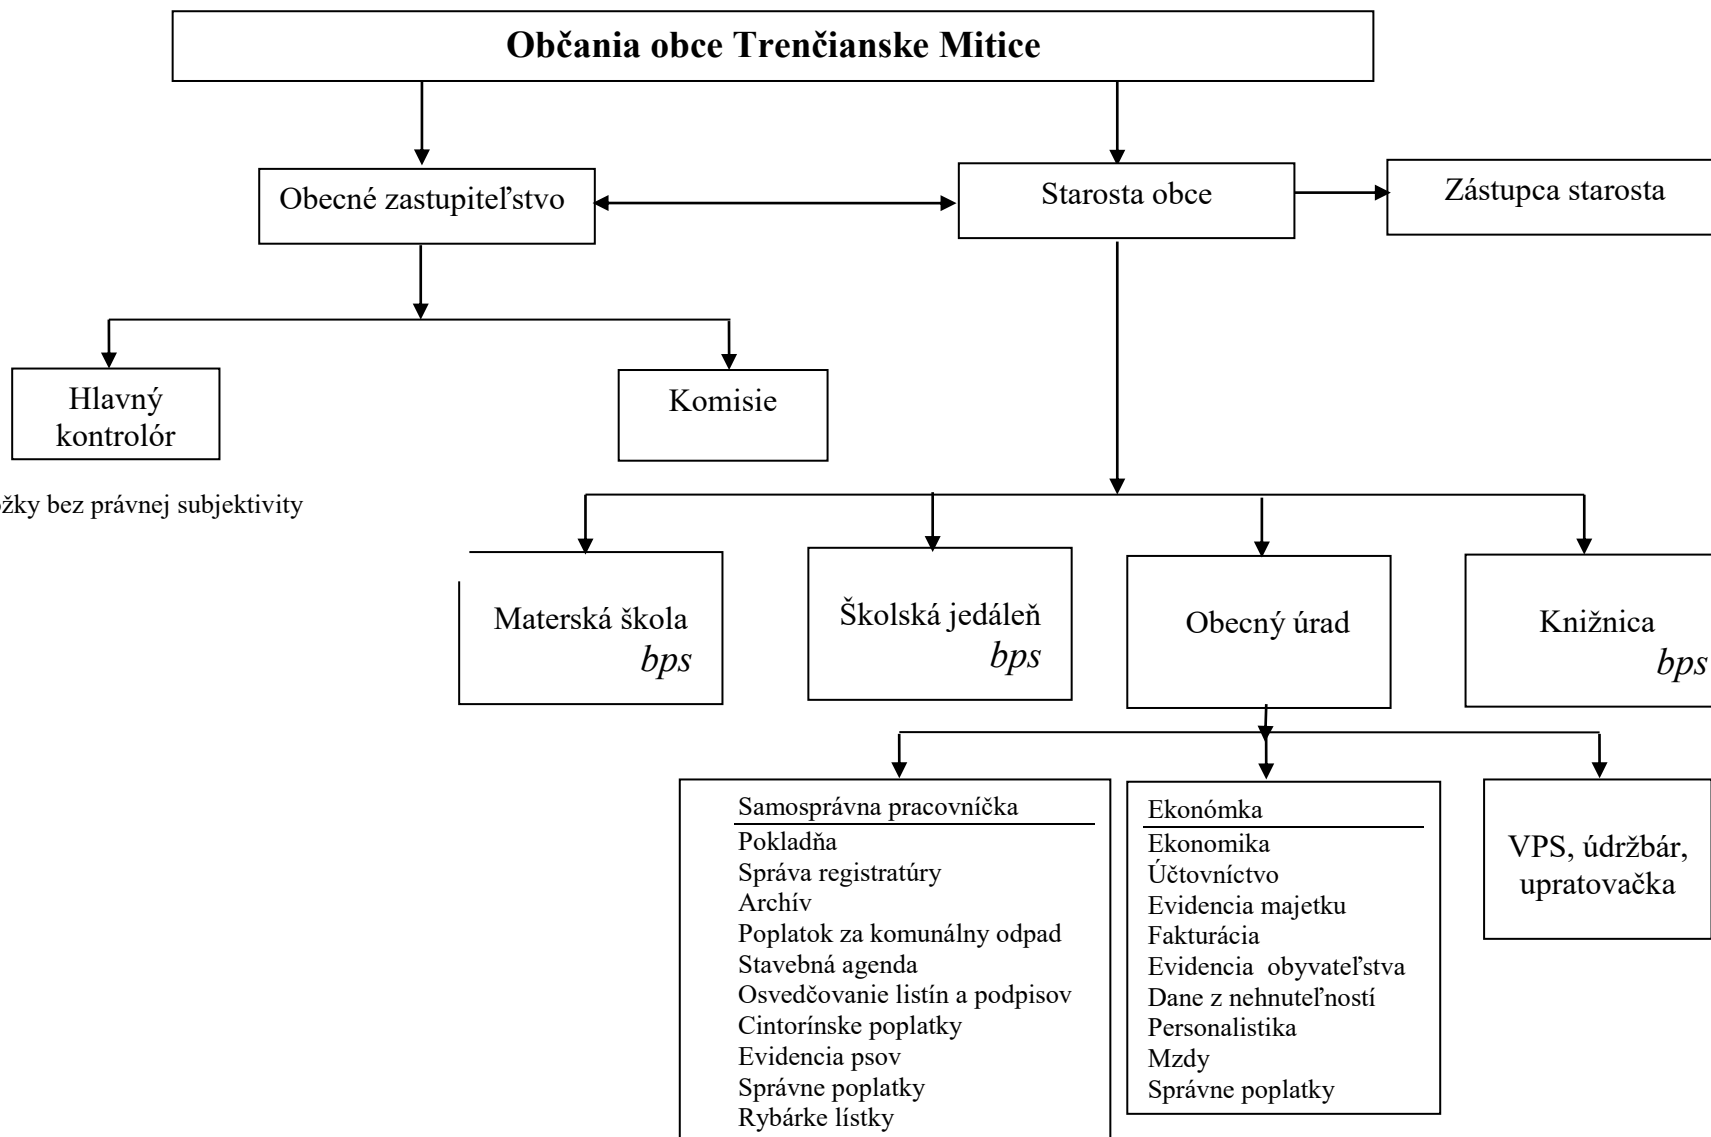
Občania obce Trenčianske Mitice

Obecné zastupiteľstvo

Starosta obce

Zástupca starosta

Hlavný kontrolór

Komisie

žky bez právnej subjektivity

Materská škola *bps*

Školská jedáleň *bps*

Obecný úrad

Knižnica *bps*

Samosprávna pracovníčka
Pokladňa
Správa registratúry
Archív
Poplatok za komunálny odpad
Stavebná agenda
Osvedčovanie listín a podpisov
Cintorínske poplatky
Evidencia psov
Správne poplatky
Rybárke lístky

Ekonómka
Ekonomika
Účtovníctvo
Evidencia majetku
Fakturácia
Evidencia obyvateľstva
Dane z nehnuteľností
Personalistika
Mzdy
Správne poplatky

VPS, údržbár, upratovačka